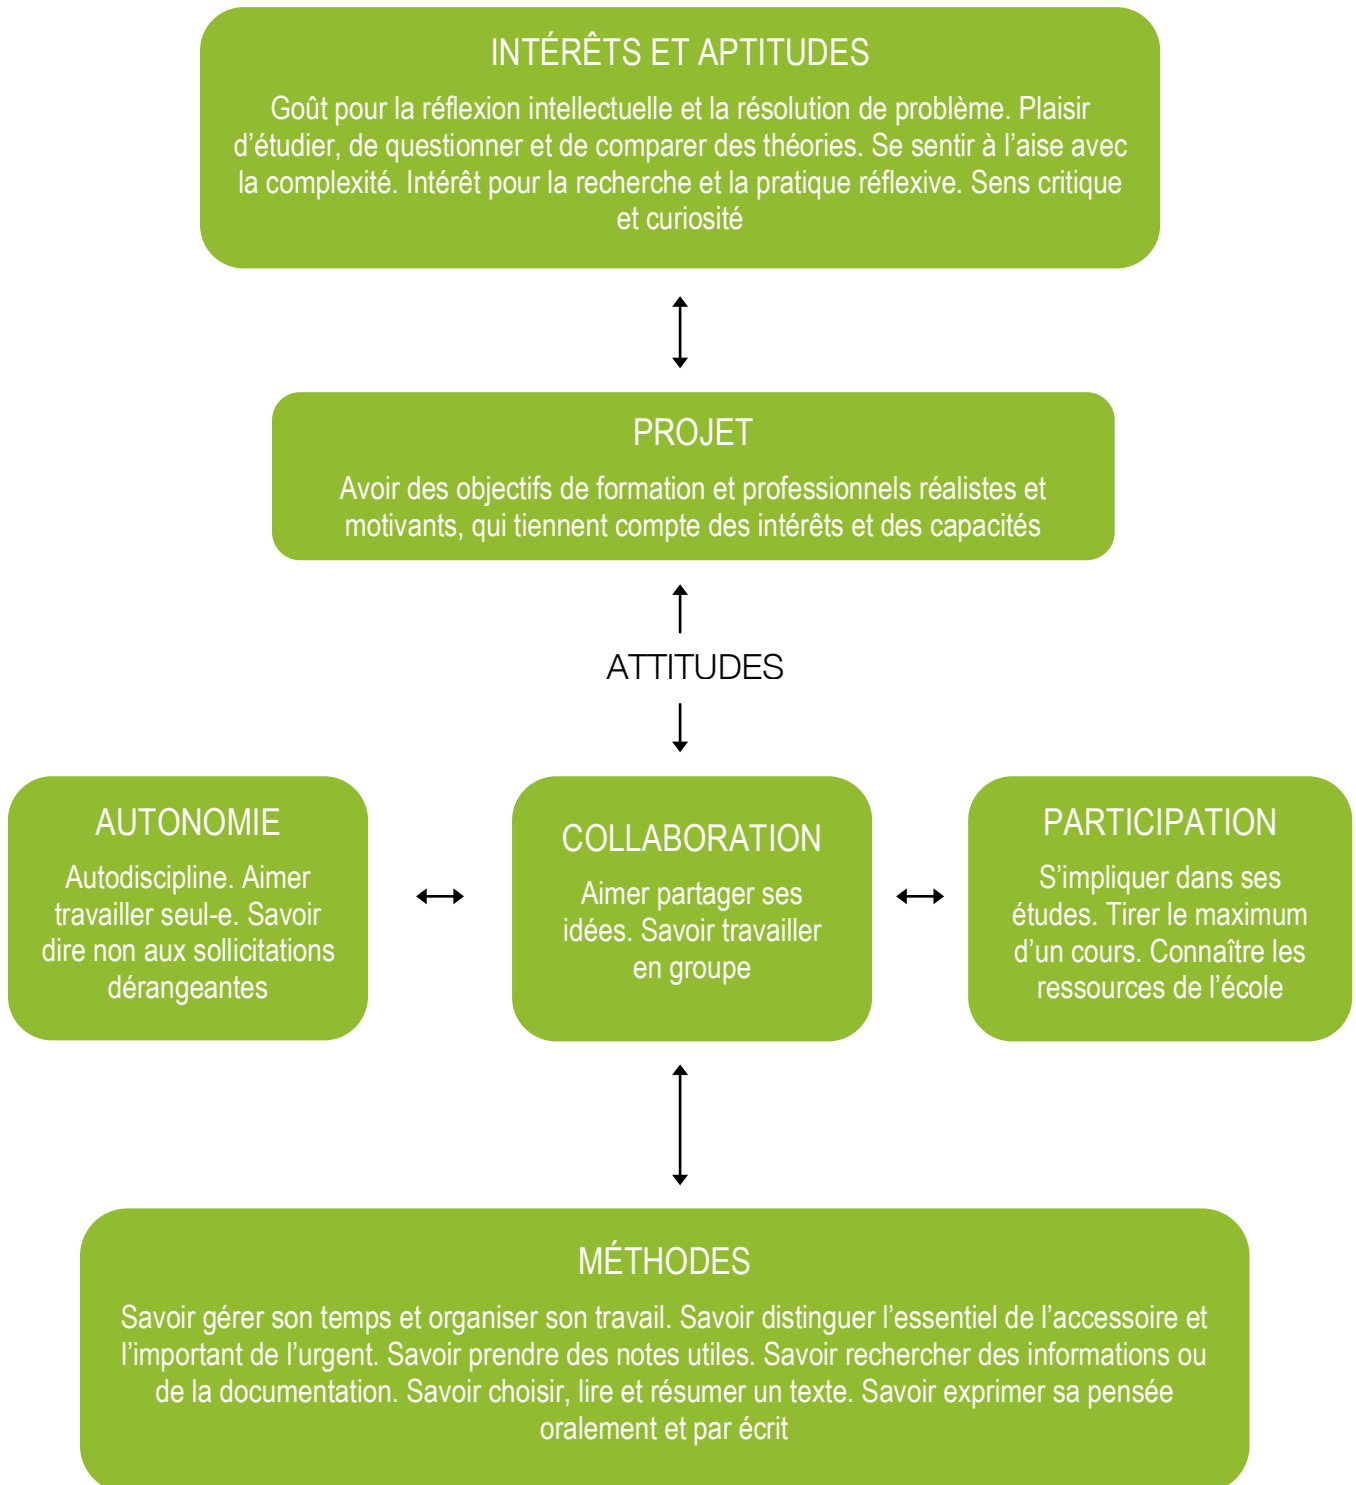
INTÉRÊTS ET APTITUDES

Goût pour la réflexion intellectuelle et la résolution de problème. Plaisir d’étudier, de questionner et de comparer des théories. Se sentir à l’aise avec la complexité. Intérêt pour la recherche et la pratique réflexive. Sens critique et curiosité

PROJET

Avoir des objectifs de formation et professionnels réalistes et motivants, qui tiennent compte des intérêts et des capacités

ATTITUDES

AUTONOMIE

Autodiscipline. Aimer travailler seul-e. Savoir dire non aux sollicitations dérangeantes

COLLABORATION

Aimer partager ses idées. Savoir travailler en groupe

PARTICIPATION

S’impliquer dans ses études. Tirer le maximum d’un cours. Connaître les ressources de l’école

MÉTHODES

Savoir gérer son temps et organiser son travail. Savoir distinguer l’essentiel de l’accessoire et l’important de l’urgent. Savoir prendre des notes utiles. Savoir rechercher des informations ou de la documentation. Savoir choisir, lire et résumer un texte. Savoir exprimer sa pensée oralement et par écrit